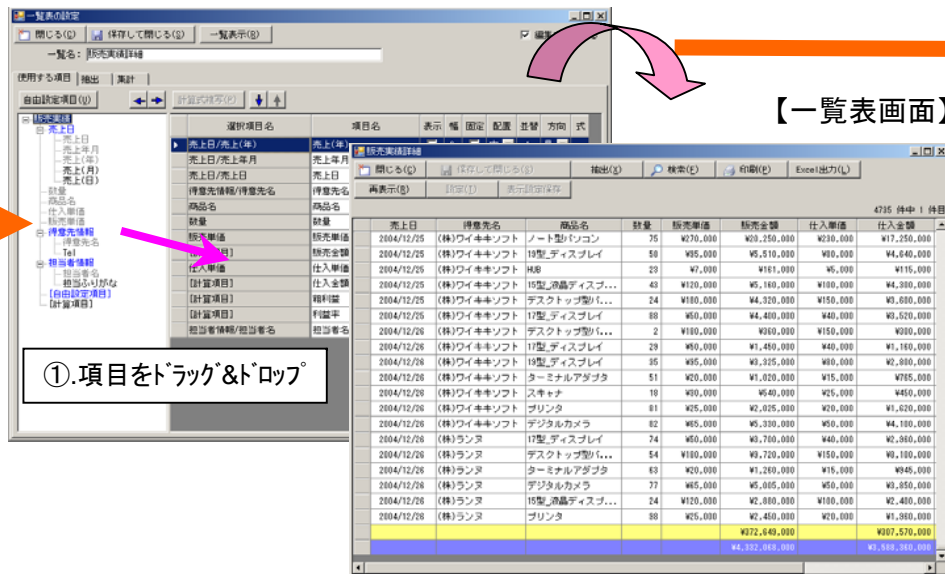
一覧表の設定

閉じる(C) 保存して閉じる(S) 一覧表示(B) 編集

一覧名: 販売実績詳細

使用する項目 抽出 集計

自由設定項目(U) 計算式構文(F)

販売実績
売上日
売上日
売上年月
売上(年)
売上(月)
売上(日)
数量
商品名
仕入単価
販売単価
得意先情報
得意先名
Tel
担当者情報
担当者名
担当ふりがな
[自由設定項目]
[計算項目]

| | 選択項目名 | 項目名 | 表示 | 幅 | 固定 | 配置 | 並替 | 方向 | 式 |
|---|---|---|---|---|---|---|---|---|---|
| ▶ | 売上日/売上(年) | 売上(年) | | | | | | | |
| | 売上日/売上年月 | 売上年月 | | | | | | | |
| | 売上日/売上日 | 売上日 | | | | | | | |
| | 得意先情報/得意先名 | 得意先名 | | | | | | | |
| | 商品名 | 商品名 | | | | | | | |
| | 数量 | 数量 | | | | | | | |
| | 販売単価 | 販売単価 | | | | | | | |
| | [計算項目] | 販売金額 | | | | | | | |
| | 仕入単価 | 仕入単価 | | | | | | | |
| | [計算項目] | 仕入金額 | | | | | | | |
| | [計算項目] | 粗利益 | | | | | | | |
| | [計算項目] | 利益率 | | | | | | | |
| | 担当者情報/担当者名 | 担当者名 | | | | | | | |

①.項目をドラッグ&ドロップ

【一覧表画面】

販売実績詳細

閉じる(C) 保存して閉じる(S) 抽出(X) 検索(F) 印刷(P) Excel出力(L)

再表示(R) 設定(T) 表示設定保存

4735 件中 1 件目

| 売上日 | 得意先名 | 商品名 | 数量 | 販売単価 | 販売金額 | 仕入単価 | 仕入金額 |
|---|---|---|---|---|---|---|---|
| 2004/12/25 | (株)ワイキキソフト | ノート型パソコン | 75 | ¥270,000 | ¥20,250,000 | ¥230,000 | ¥17,250,000 |
| 2004/12/25 | (株)ワイキキソフト | 19型_ディスプレイ | 58 | ¥95,000 | ¥5,510,000 | ¥80,000 | ¥4,640,000 |
| 2004/12/25 | (株)ワイキキソフト | HUB | 23 | ¥7,000 | ¥161,000 | ¥5,000 | ¥115,000 |
| 2004/12/25 | (株)ワイキキソフト | 15型_液晶ディスプ… | 43 | ¥120,000 | ¥5,160,000 | ¥100,000 | ¥4,300,000 |
| 2004/12/25 | (株)ワイキキソフト | デスクトップ型パ… | 24 | ¥180,000 | ¥4,320,000 | ¥150,000 | ¥3,600,000 |
| 2004/12/25 | (株)ワイキキソフト | 17型_ディスプレイ | 88 | ¥50,000 | ¥4,400,000 | ¥40,000 | ¥3,520,000 |
| 2004/12/26 | (株)ワイキキソフト | デスクトップ型パ… | 2 | ¥180,000 | ¥360,000 | ¥150,000 | ¥300,000 |
| 2004/12/26 | (株)ワイキキソフト | 17型_ディスプレイ | 29 | ¥50,000 | ¥1,450,000 | ¥40,000 | ¥1,160,000 |
| 2004/12/26 | (株)ワイキキソフト | 19型_ディスプレイ | 35 | ¥95,000 | ¥3,325,000 | ¥80,000 | ¥2,800,000 |
| 2004/12/26 | (株)ワイキキソフト | ターミナルアダプタ | 51 | ¥20,000 | ¥1,020,000 | ¥15,000 | ¥765,000 |
| 2004/12/26 | (株)ワイキキソフト | スキャナ | 18 | ¥30,000 | ¥540,000 | ¥25,000 | ¥450,000 |
| 2004/12/26 | (株)ワイキキソフト | プリンタ | 81 | ¥25,000 | ¥2,025,000 | ¥20,000 | ¥1,620,000 |
| 2004/12/26 | (株)ワイキキソフト | デジタルカメラ | 82 | ¥65,000 | ¥5,330,000 | ¥50,000 | ¥4,100,000 |
| 2004/12/26 | (株)ランヌ | 17型_ディスプレイ | 74 | ¥50,000 | ¥3,700,000 | ¥40,000 | ¥2,960,000 |
| 2004/12/26 | (株)ランヌ | デスクトップ型パ… | 54 | ¥180,000 | ¥9,720,000 | ¥150,000 | ¥8,100,000 |
| 2004/12/26 | (株)ランヌ | ターミナルアダプタ | 63 | ¥20,000 | ¥1,260,000 | ¥15,000 | ¥945,000 |
| 2004/12/26 | (株)ランヌ | デジタルカメラ | 77 | ¥65,000 | ¥5,005,000 | ¥50,000 | ¥3,850,000 |
| 2004/12/26 | (株)ランヌ | 15型_液晶ディスプ… | 24 | ¥120,000 | ¥2,880,000 | ¥100,000 | ¥2,400,000 |
| 2004/12/26 | (株)ランヌ | プリンタ | 98 | ¥25,000 | ¥2,450,000 | ¥20,000 | ¥1,960,000 |
| | | | | | ¥372,649,000 | | ¥307,570,000 |
| | | | | | ¥4,332,068,000 | | ¥3,583,360,000 |